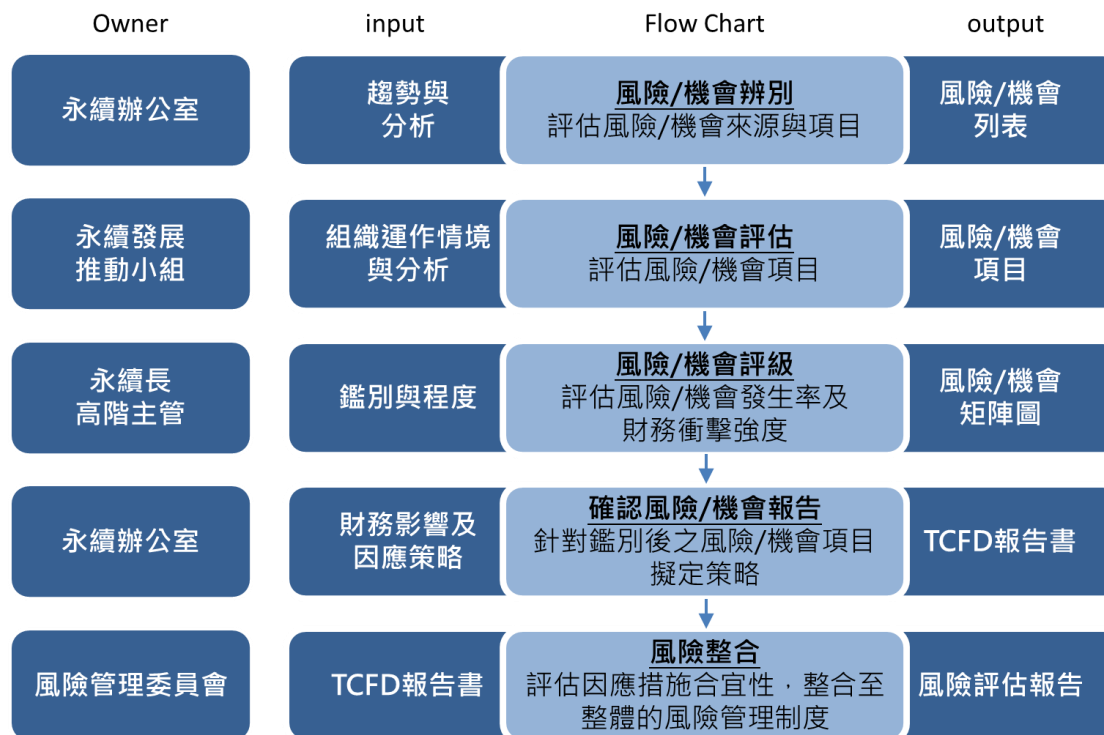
| Owner | input | Flow Chart | output |
|---|---|---|---|
| 永續辦公室 | 趨勢與分析 | 風險/機會辨別<br>評估風險/機會來源與項目 | 風險/機會列表 |
| 永續發展推動小組 | 組織運作情境與分析 | 風險/機會評估<br>評估風險/機會項目 | 風險/機會項目 |
| 永續長高階主管 | 鑑別與程度 | 風險/機會評級<br>評估風險/機會發生率及財務衝擊強度 | 風險/機會矩陣圖 |
| 永續辦公室 | 財務影響及因應策略 | 確認風險/機會報告<br>針對鑑別後之風險/機會項目擬定策略 | TCFD報告書 |
| 風險管理委員會 | TCFD報告書 | 風險整合<br>評估因應措施合宜性，整合至整體的風險管理制度 | 風險評估報告 |